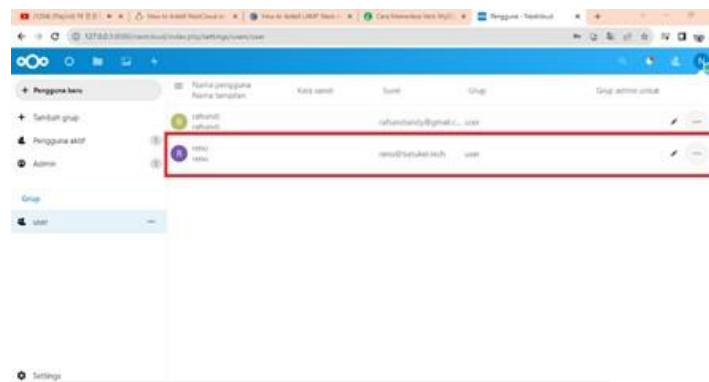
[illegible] | How to Install NextCloud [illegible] | How to Install LAMP Stack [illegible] | Cara Memasang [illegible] | Pengguna - Nextcloud

127.0.0.1/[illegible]/nextcloud/index.php/settings/users/user

+ Pengguna baru

+ Tambah grup

Pengguna aktif 2

Admin 1

Grup

user

Nama pengguna
Nama tampilan | Kata sandi | Surel | Grup | Grup admin untuk

rahandi
rahandi | | rahandiandy@gmail.c... | user

renu
renu | | renu@satuket.tech | user

Settings